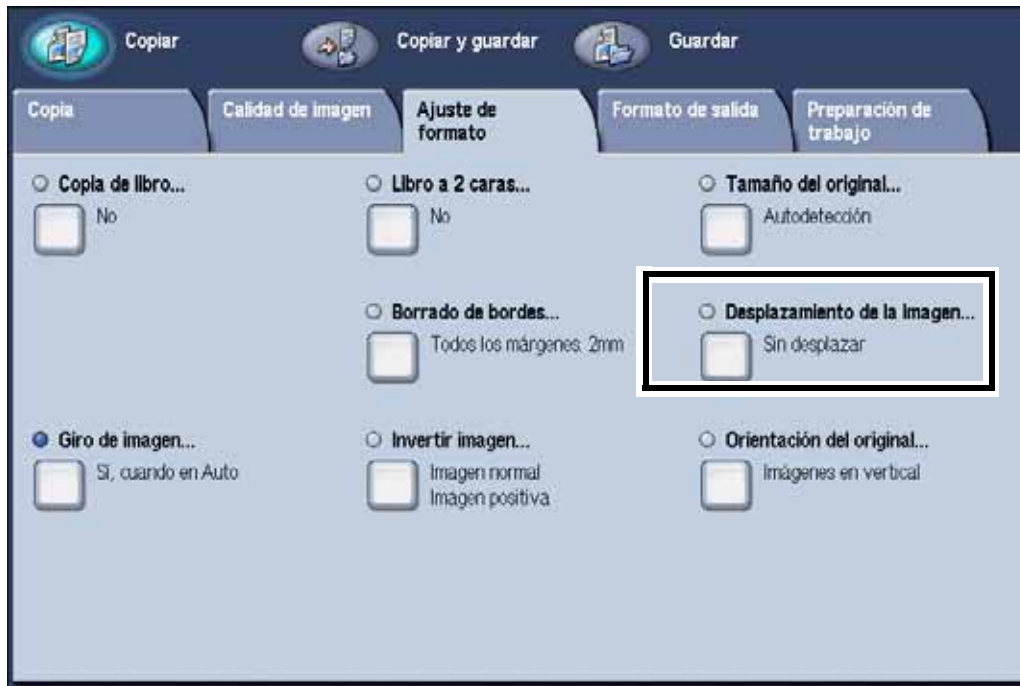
Copiar
Copiar y guardar
Guardar

Copia
Calidad de imagen
Ajuste de formato
Formato de salida
Preparación de trabajo

Copia de libro...
No

Libro a 2 caras...
No

Tamaño del original...
Autodetección

Borrado de bordes...
Todos los márgenes. 2mm

Desplazamiento de la imagen...
Sin desplazar

Giro de imagen...
Sí, cuando en Auto

Invertir imagen...
Imagen normal
Imagen positiva

Orientación del original...
Imágenes en vertical